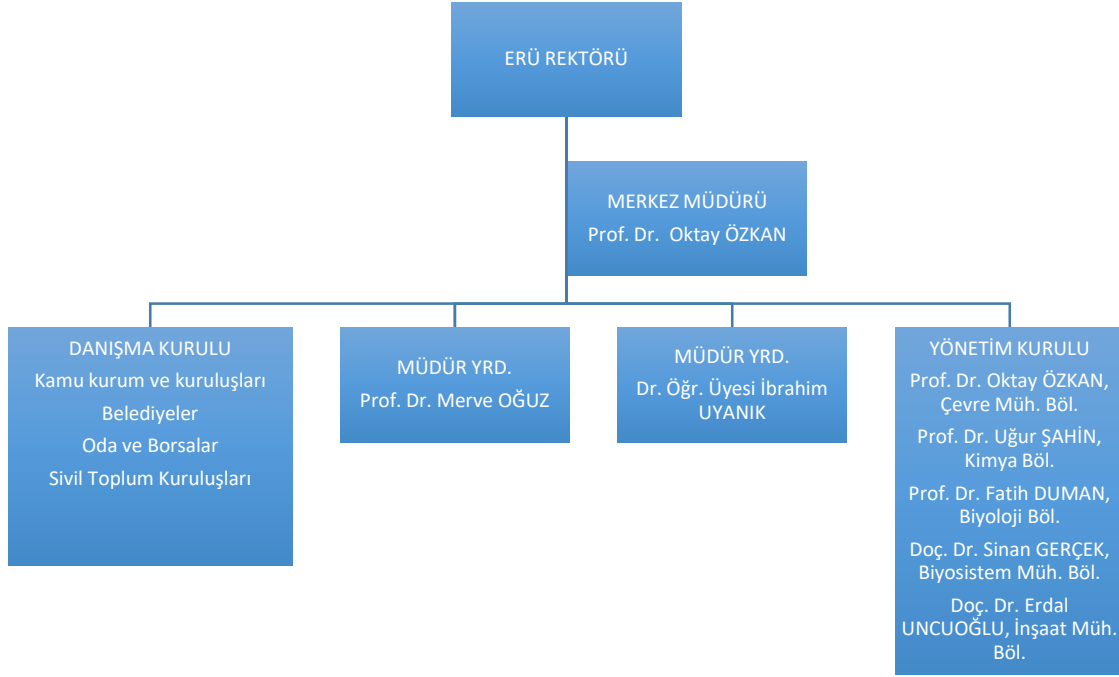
ERÜ REKTÖRÜ

MERKEZ MÜDÜRÜ
Prof. Dr. Oktay ÖZKAN

DANIŞMA KURULU
Kamu kurum ve kuruluşları
Belediyeler
Oda ve Borsalar
Sivil Toplum Kuruluşları

MÜDÜR YRD.
Prof. Dr. Merve OĞUZ

MÜDÜR YRD.
Dr. Öğr. Üyesi İbrahim UYANIK

YÖNETİM KURULU
Prof. Dr. Oktay ÖZKAN, Çevre Müh. Böl.
Prof. Dr. Uğur ŞAHİN, Kimya Böl.
Prof. Dr. Fatih DUMAN, Biyoloji Böl.
Doç. Dr. Sinan GERÇEK, Biyosistem Müh. Böl.
Doç. Dr. Erdal UNCUOĞLU, İnşaat Müh. Böl.